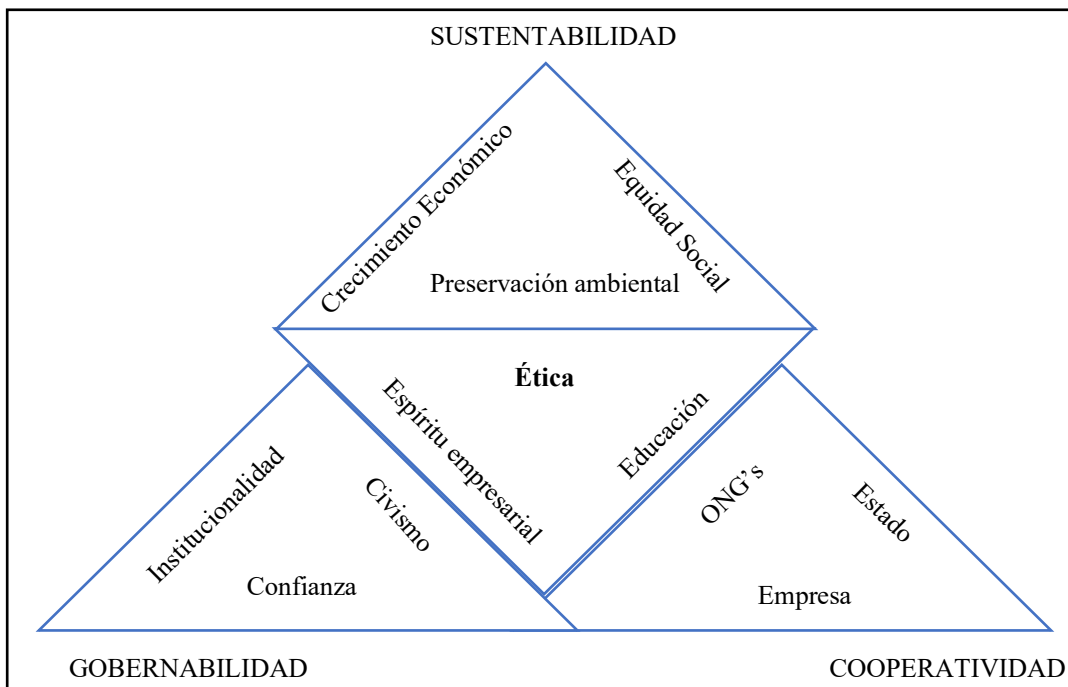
SUSTENTABILIDAD

Crecimiento Económico

Equidad Social

Preservación ambiental

**Ética**

Espíritu empresarial

Educación

Institucionalidad

Civismo

Confianza

ONG's

Estado

Empresa

GOBERNABILIDAD

COOPERATIVIDAD